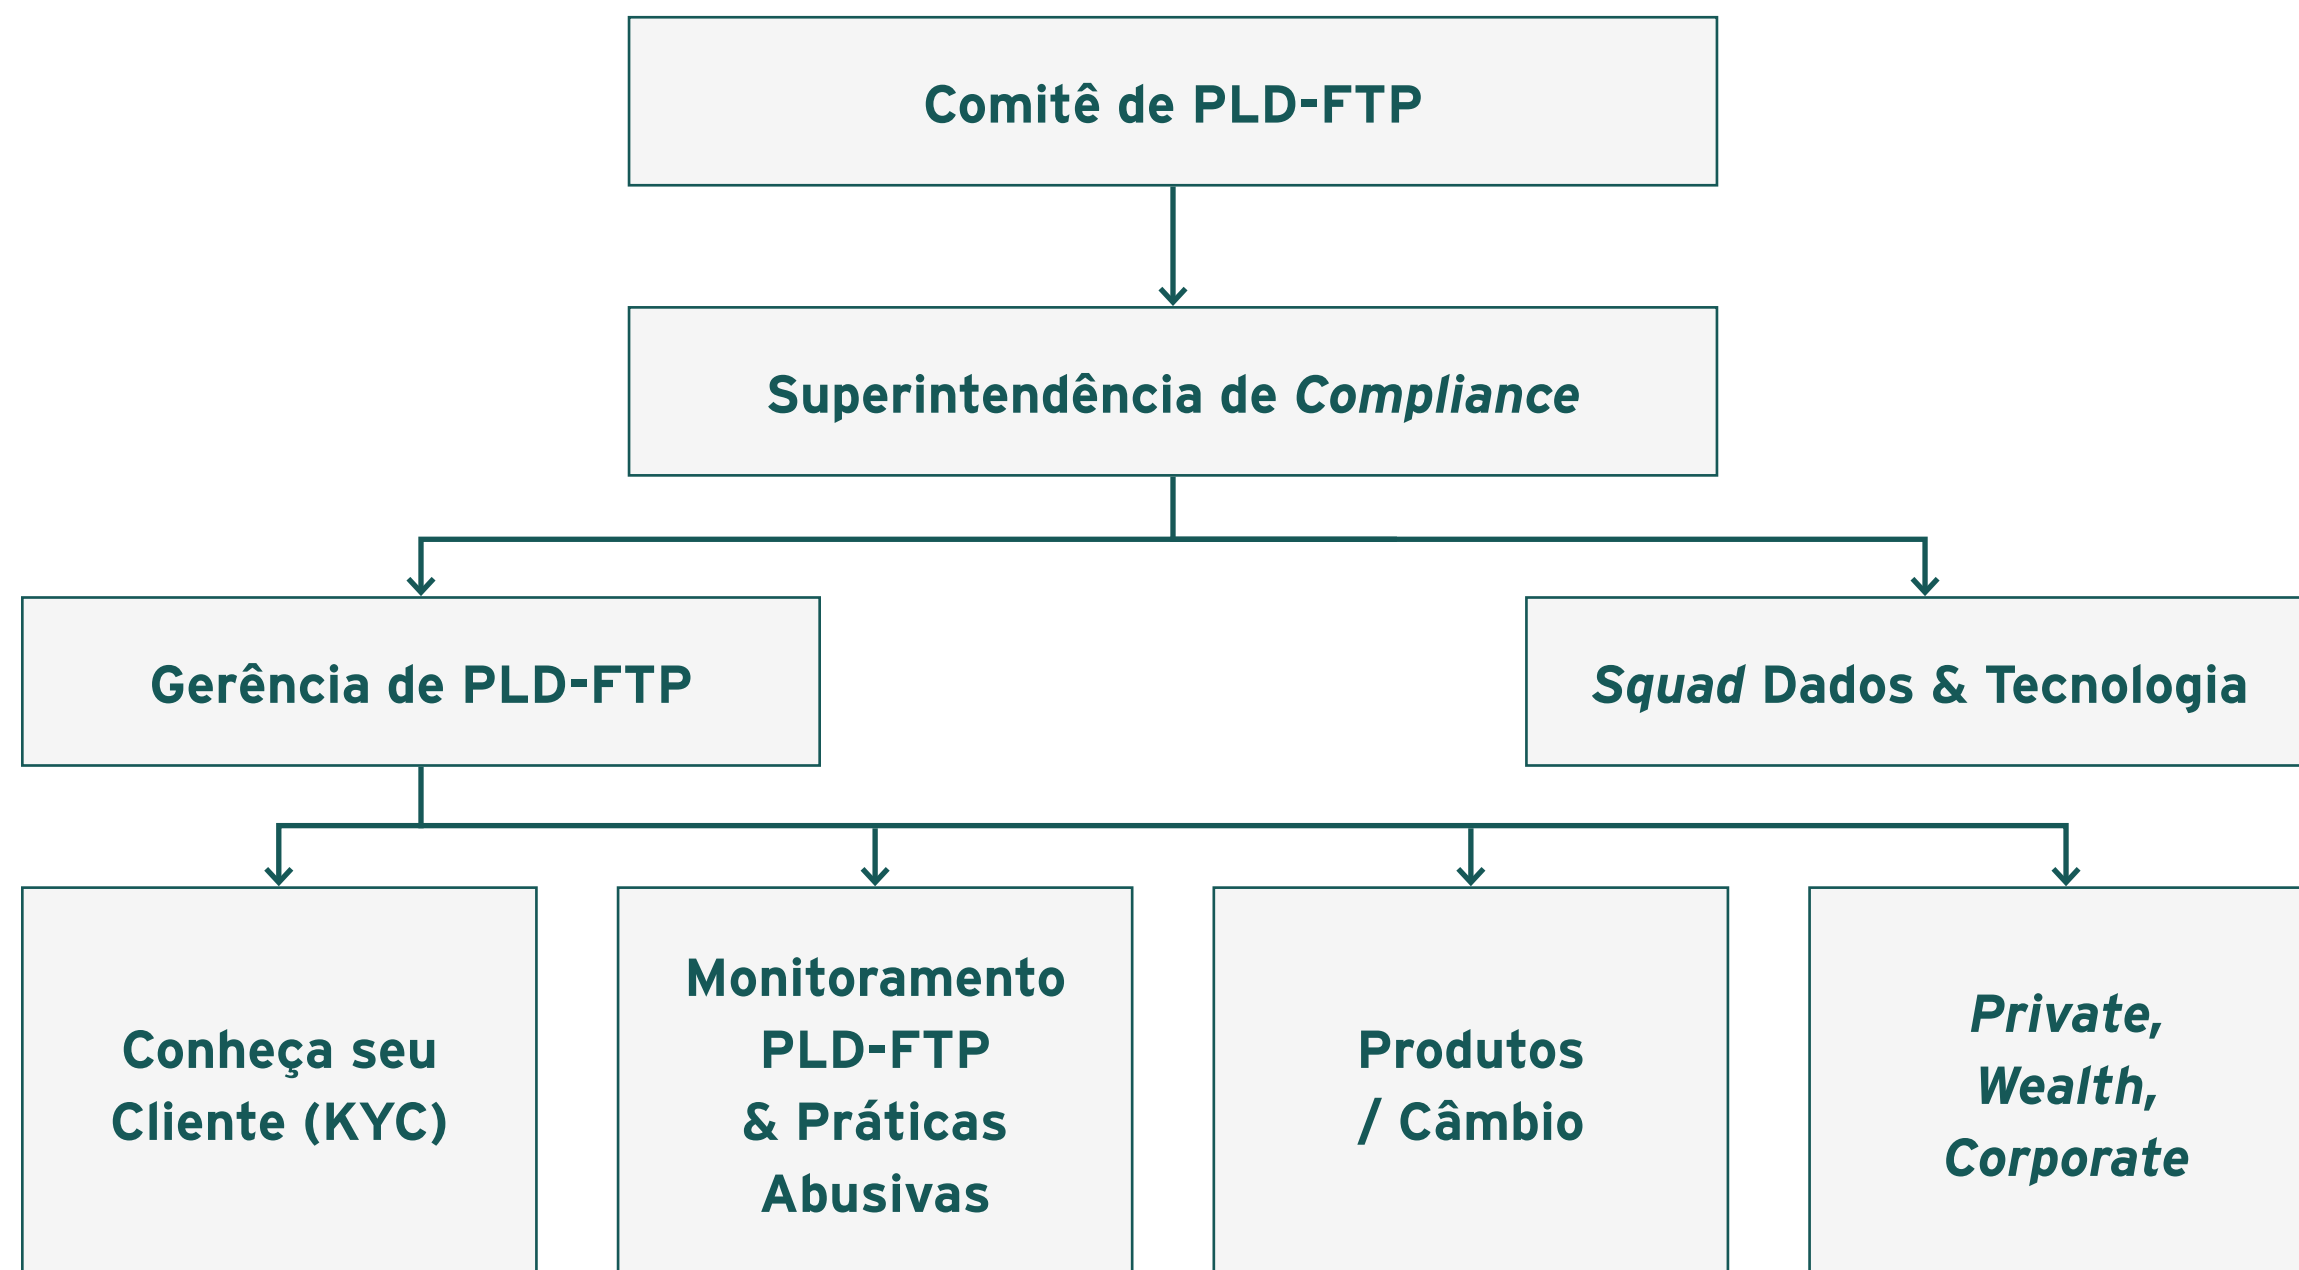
Comitê de PLD-FTP

Superintendência de *Compliance*

Gerência de PLD-FTP

*Squad* Dados & Tecnologia

Conheça seu Cliente (KYC)

Monitoramento PLD-FTP & Práticas Abusivas

Produtos / Câmbio

*Private, Wealth, Corporate*